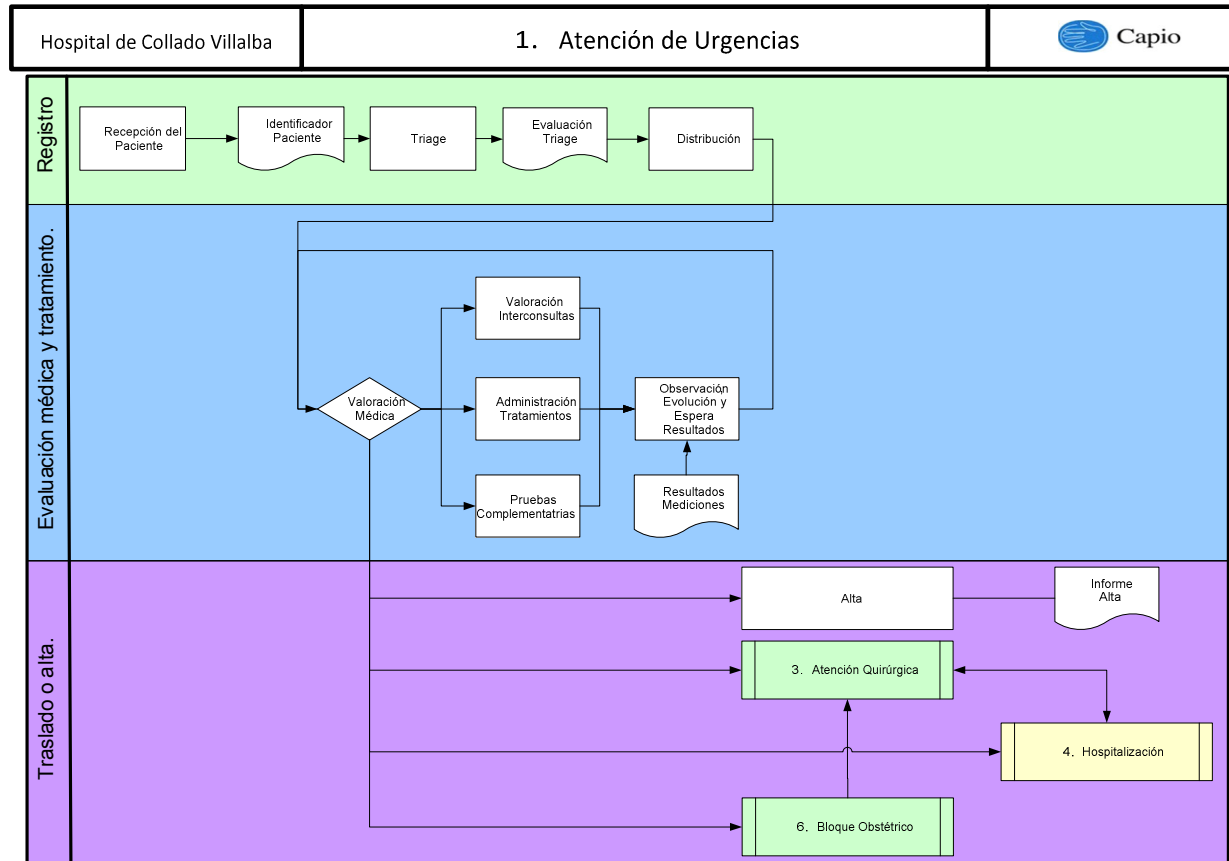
Hospital de Collado Villalba

1. Atención de Urgencias

Capio

Registro

Recepción del Paciente

Identificador Paciente

Triage

Evaluación Triage

Distribución

Evaluación médica y tratamiento.

Valoración Interconsultas

Valoración Médica

Administración Tratamientos

Observación Evolución y Espera Resultados

Pruebas Complementatrias

Resultados Mediciones

Traslado o alta.

Alta

Informe Alta

3. Atención Quirúrgica

4. Hospitalización

6. Bloque Obstétrico